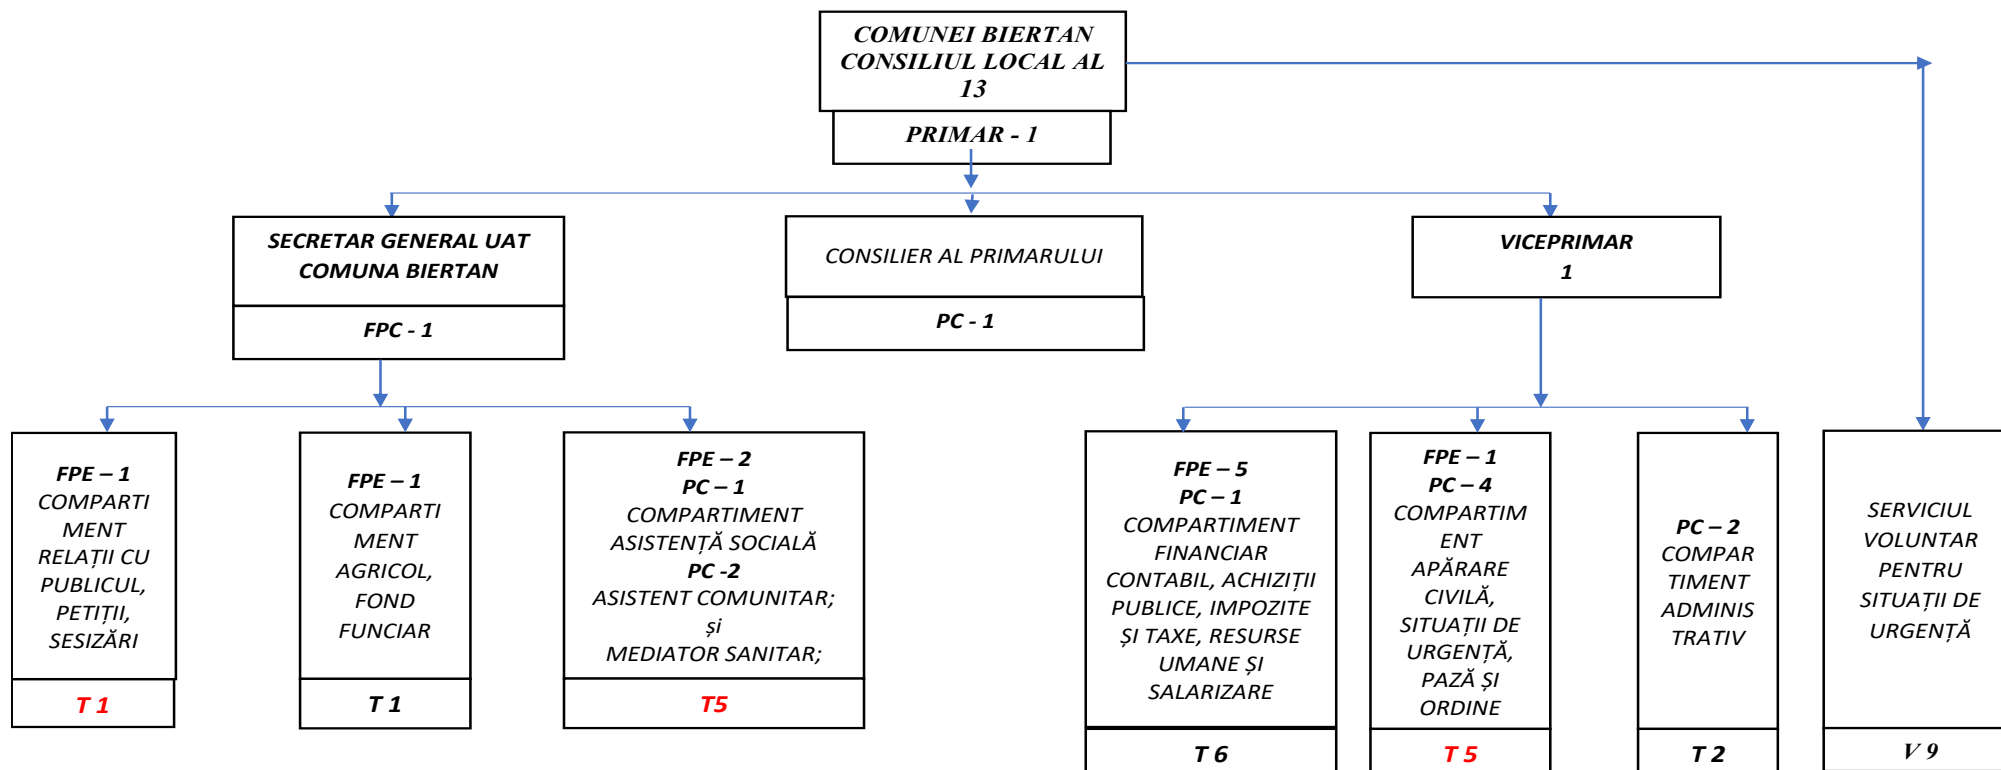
COMUNEI BIERTAN
CONSILIUL LOCAL AL
13

PRIMAR - 1

SECRETAR GENERAL UAT
COMUNA BIERTAN

FPC - 1

CONSILIER AL PRIMARULUI

PC - 1

VICEPRIMAR
1

FPE – 1
COMPARTIMENT RELAȚII CU PUBLICUL, PETIȚII, SESIZĂRI

T 1

FPE – 1
COMPARTIMENT AGRICOL, FOND FUNCIAR

T 1

FPE – 2
PC – 1
COMPARTIMENT ASISTENȚĂ SOCIALĂ
PC -2
ASISTENT COMUNITAR;
și
MEDIATOR SANITAR;

T5

FPE – 5
PC – 1
COMPARTIMENT FINANCIAR CONTABIL, ACHIZIȚII PUBLICE, IMPOZITE ȘI TAXE, RESURSE UMANE ȘI SALARIZARE

T 6

FPE – 1
PC – 4
COMPARTIMENT APĂRARE CIVILĂ, SITUAȚII DE URGENȚĂ, PAZĂ ȘI ORDINE

T 5

PC – 2
COMPARTIMENT ADMINISTRATIV

T 2

SERVICIUL VOLUNTAR PENTRU SITUAȚII DE URGENȚĂ

V 9